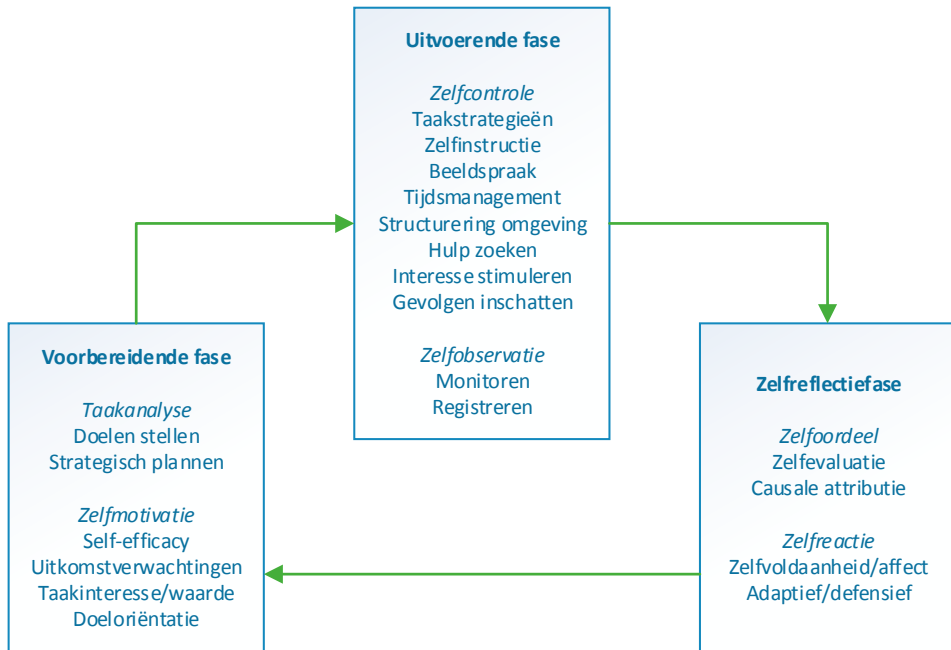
Uitvoerende fase

*Zelfcontrole*
Taakstrategieën
Zelfinstructie
Beeldspraak
Tijdsmanagement
Structurering omgeving
Hulp zoeken
Interesse stimuleren
Gevolgen inschatten

*Zelfobservatie*
Monitoren
Registreren

Voorbereidende fase

*Taakanalyse*
Doelen stellen
Strategisch plannen

*Zelfmotivatie*
Self-efficacy
Uitkomstverwachtingen
Taakinteresse/waarde
Doeloriëntatie

Zelfreflectiefase

*Zelfoordeel*
Zelfevaluatie
Causale attributie

*Zelfreactie*
Zelfvoldaanheid/affect
Adaptief/defensief